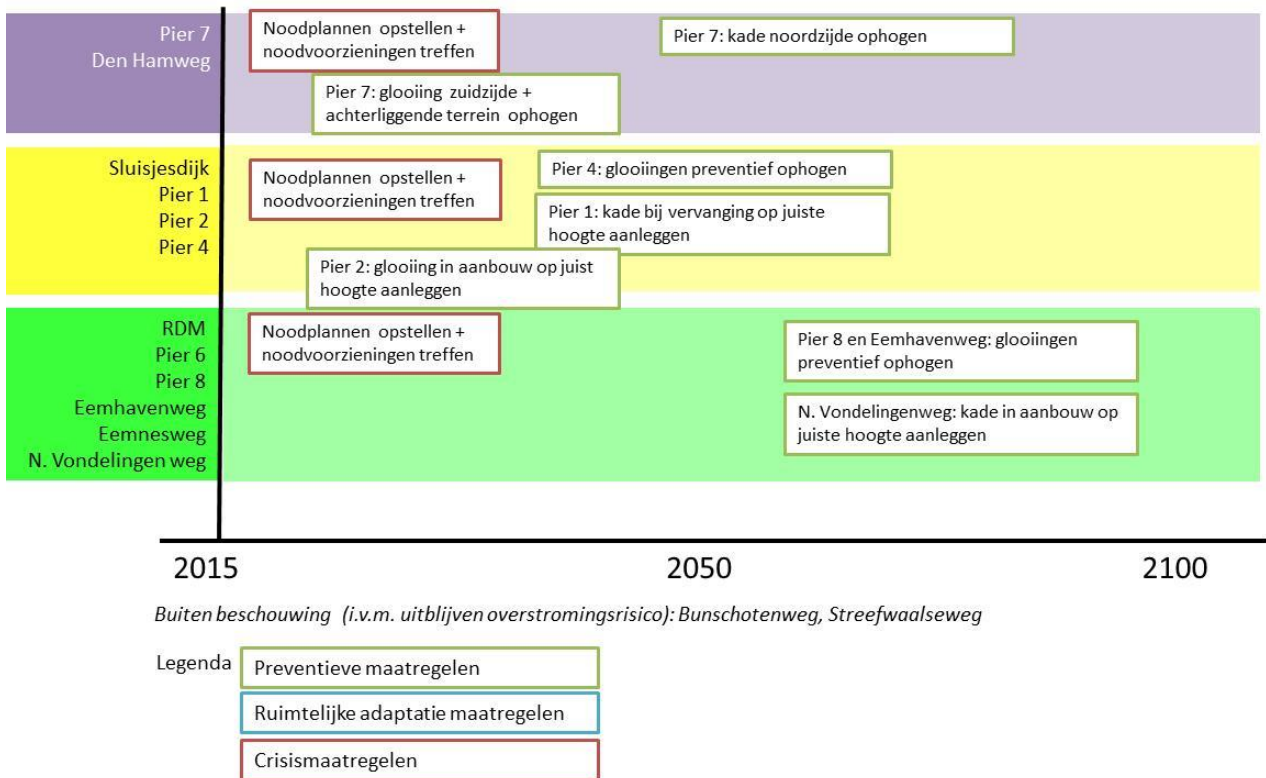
Pier 7
Den Hamweg

Noodplannen opstellen + noodvoorzieningen treffen

Pier 7: kade noordzijde ophogen

Pier 7: glooiing zuidzijde + achterliggende terrein ophogen

Sluisjesdijk
Pier 1
Pier 2
Pier 4

Noodplannen opstellen + noodvoorzieningen treffen

Pier 4: glooiingen preventief ophogen

Pier 1: kade bij vervanging op juiste hoogte aanleggen

Pier 2: glooiing in aanbouw op juist hoogte aanleggen

RDM
Pier 6
Pier 8
Eemhavenweg
Eemnesweg
N. Vondelingen weg

Noodplannen opstellen + noodvoorzieningen treffen

Pier 8 en Eemhavenweg: glooiingen preventief ophogen

N. Vondelingenweg: kade in aanbouw op juiste hoogte aanleggen

2015 2050 2100

Buiten beschouwing (i.v.m. uitblijven overstromingsrisico): Bunschotenweg, Streefwaalseweg

Legenda
Preventieve maatregelen
Ruimtelijke adaptatie maatregelen
Crisismaatregelen